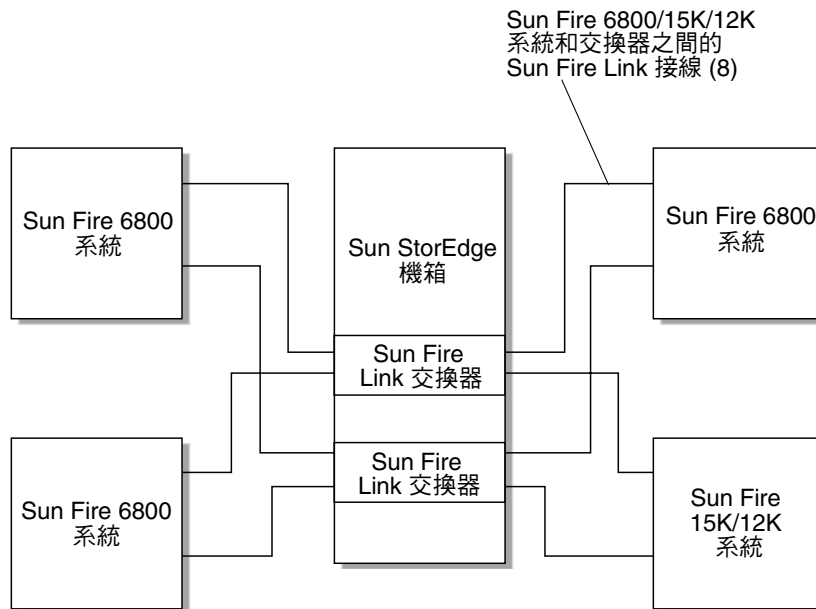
Sun Fire 6800/15K/12K 系統和交換器之間的 Sun Fire Link 接線 (8)

Sun Fire 6800 系統

Sun StorEdge 機箱

Sun Fire 6800 系統

Sun Fire Link 交換器

Sun Fire Link 交換器

Sun Fire 6800 系統

Sun Fire 15K/12K 系統